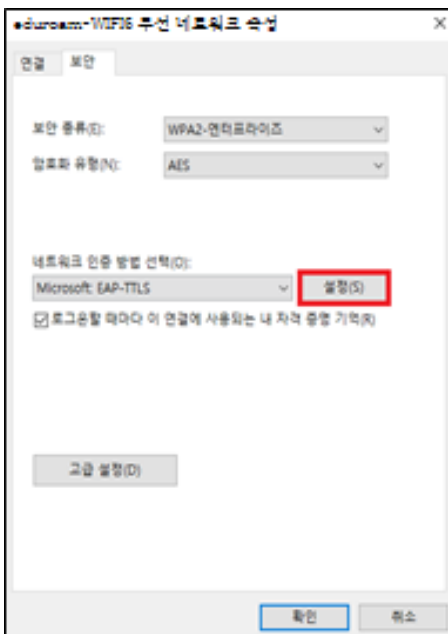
eduroam-WIFI6 무선 네트워크 속성

×

연결 보안

보안 종류(E): WPA2-엔터프라이즈

암호화 유형(N): AES

네트워크 인증 방법 선택(O):

Microsoft: EAP-TTLS

설정(S)

로그온할 때마다 이 연결에 사용되는 내 자격 증명 기억(R)

고급 설정(D)

확인 취소